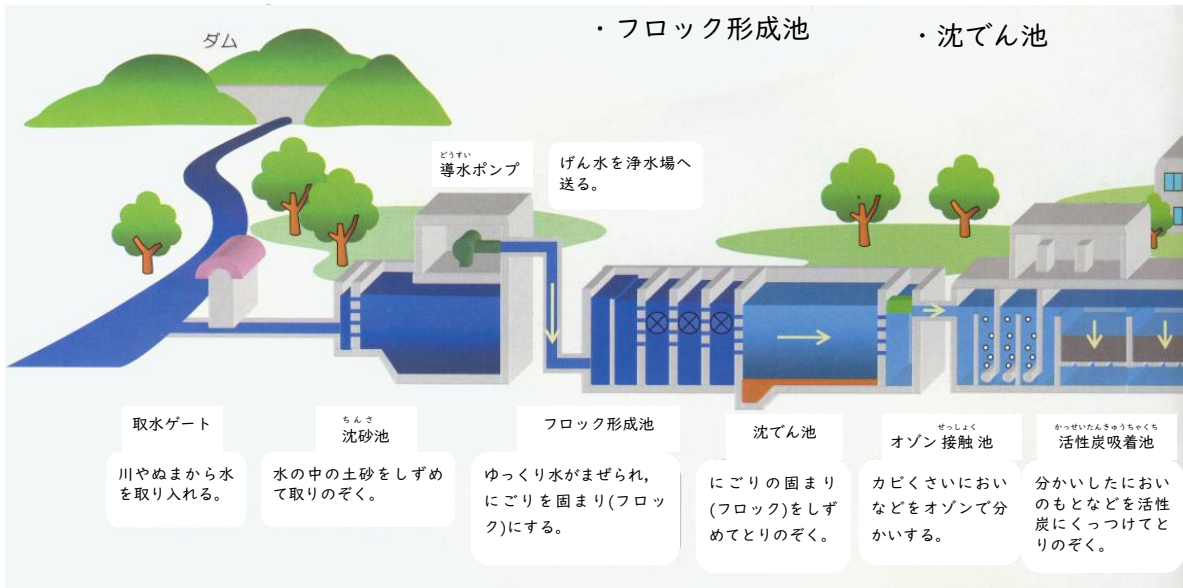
・フロック形成池

・沈でん池

ダム

どうすい
導水ポンプ

げん水を浄水場へ送る。

取水ゲート

川やぬまから水を取り入れる。

ちんさ
沈砂池

水の中の土砂をしずめて取りのぞく。

フロック形成池

ゆっくり水がまぜられ，にごりを固まり(フロック)にする。

沈でん池

にごりの固まり(フロック)をしずめてとりのぞく。

せっしょく
オゾン接触池

カビくさいにおいなどをオゾンで分かいする。

かっせいたんきゅうちゃくち
活性炭吸着池

分かいしたにおいのもとなどを活性炭にくっつけてとりのぞく。